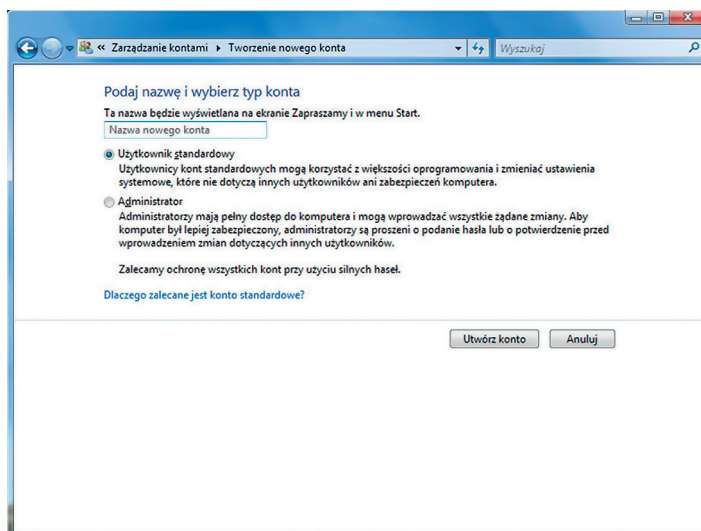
« Zarządzanie kontami ▸ Tworzenie nowego konta

Wyszukaj

Podaj nazwę i wybierz typ konta

Ta nazwa będzie wyświetlana na ekranie Zapraszamy i w menu Start.

Nazwa nowego konta

Użytkownik standardowy

Użytkownicy kont standardowych mogą korzystać z większości oprogramowania i zmieniać ustawienia systemowe, które nie dotyczą innych użytkowników ani zabezpieczeń komputera.

Administrator

Administratorzy mają pełny dostęp do komputera i mogą wprowadzać wszystkie żądane zmiany. Aby komputer był lepiej zabezpieczony, administratorzy są proszeni o podanie hasła lub o potwierdzenie przed wprowadzeniem zmian dotyczących innych użytkowników.

Zalecamy ochronę wszystkich kont przy użyciu silnych haseł.

Dlaczego zalecane jest konto standardowe?

Utwórz konto

Anuluj